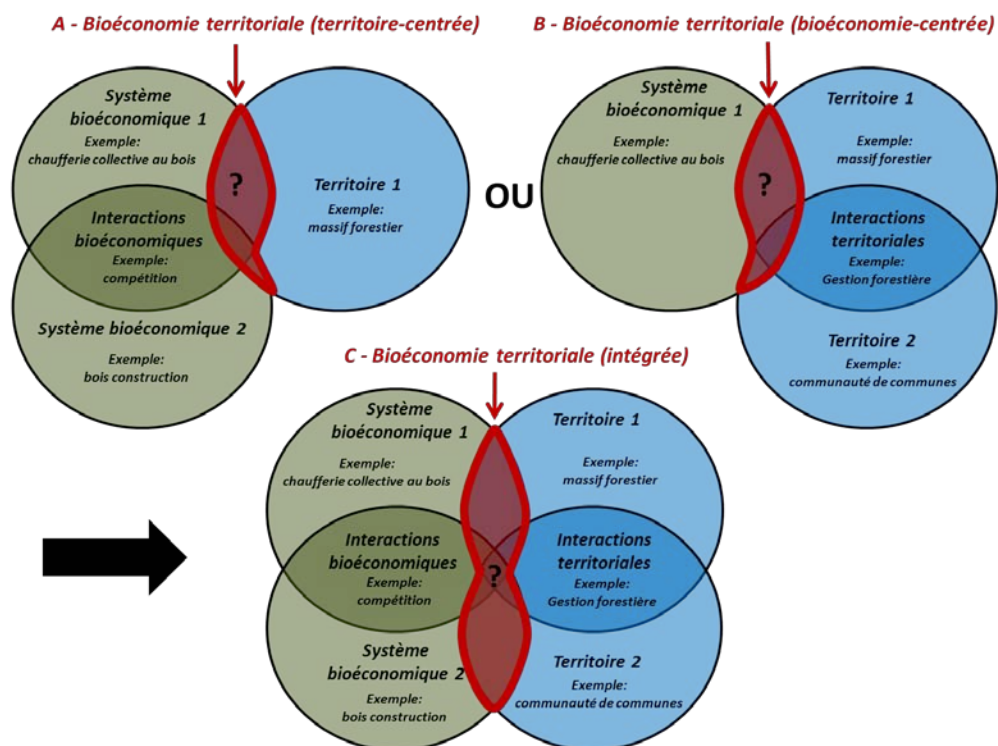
A - Bioéconomie territoriale (territoire-centrée)

Système bioéconomique 1
Exemple: chaufferie collective au bois

?

Territoire 1
Exemple: massif forestier

Interactions bioéconomiques
Exemple: compétition

Système bioéconomique 2
Exemple: bois construction

OU

B - Bioéconomie territoriale (bioéconomie-centrée)

Système bioéconomique 1
Exemple: chaufferie collective au bois

?

Territoire 1
Exemple: massif forestier

Interactions territoriales
Exemple: Gestion forestière

Territoire 2
Exemple: communauté de communes

C - Bioéconomie territoriale (intégrée)

Système bioéconomique 1
Exemple: chaufferie collective au bois

Territoire 1
Exemple: massif forestier

Interactions bioéconomiques
Exemple: compétition

?

Interactions territoriales
Exemple: Gestion forestière

Système bioéconomique 2
Exemple: bois construction

Territoire 2
Exemple: communauté de communes